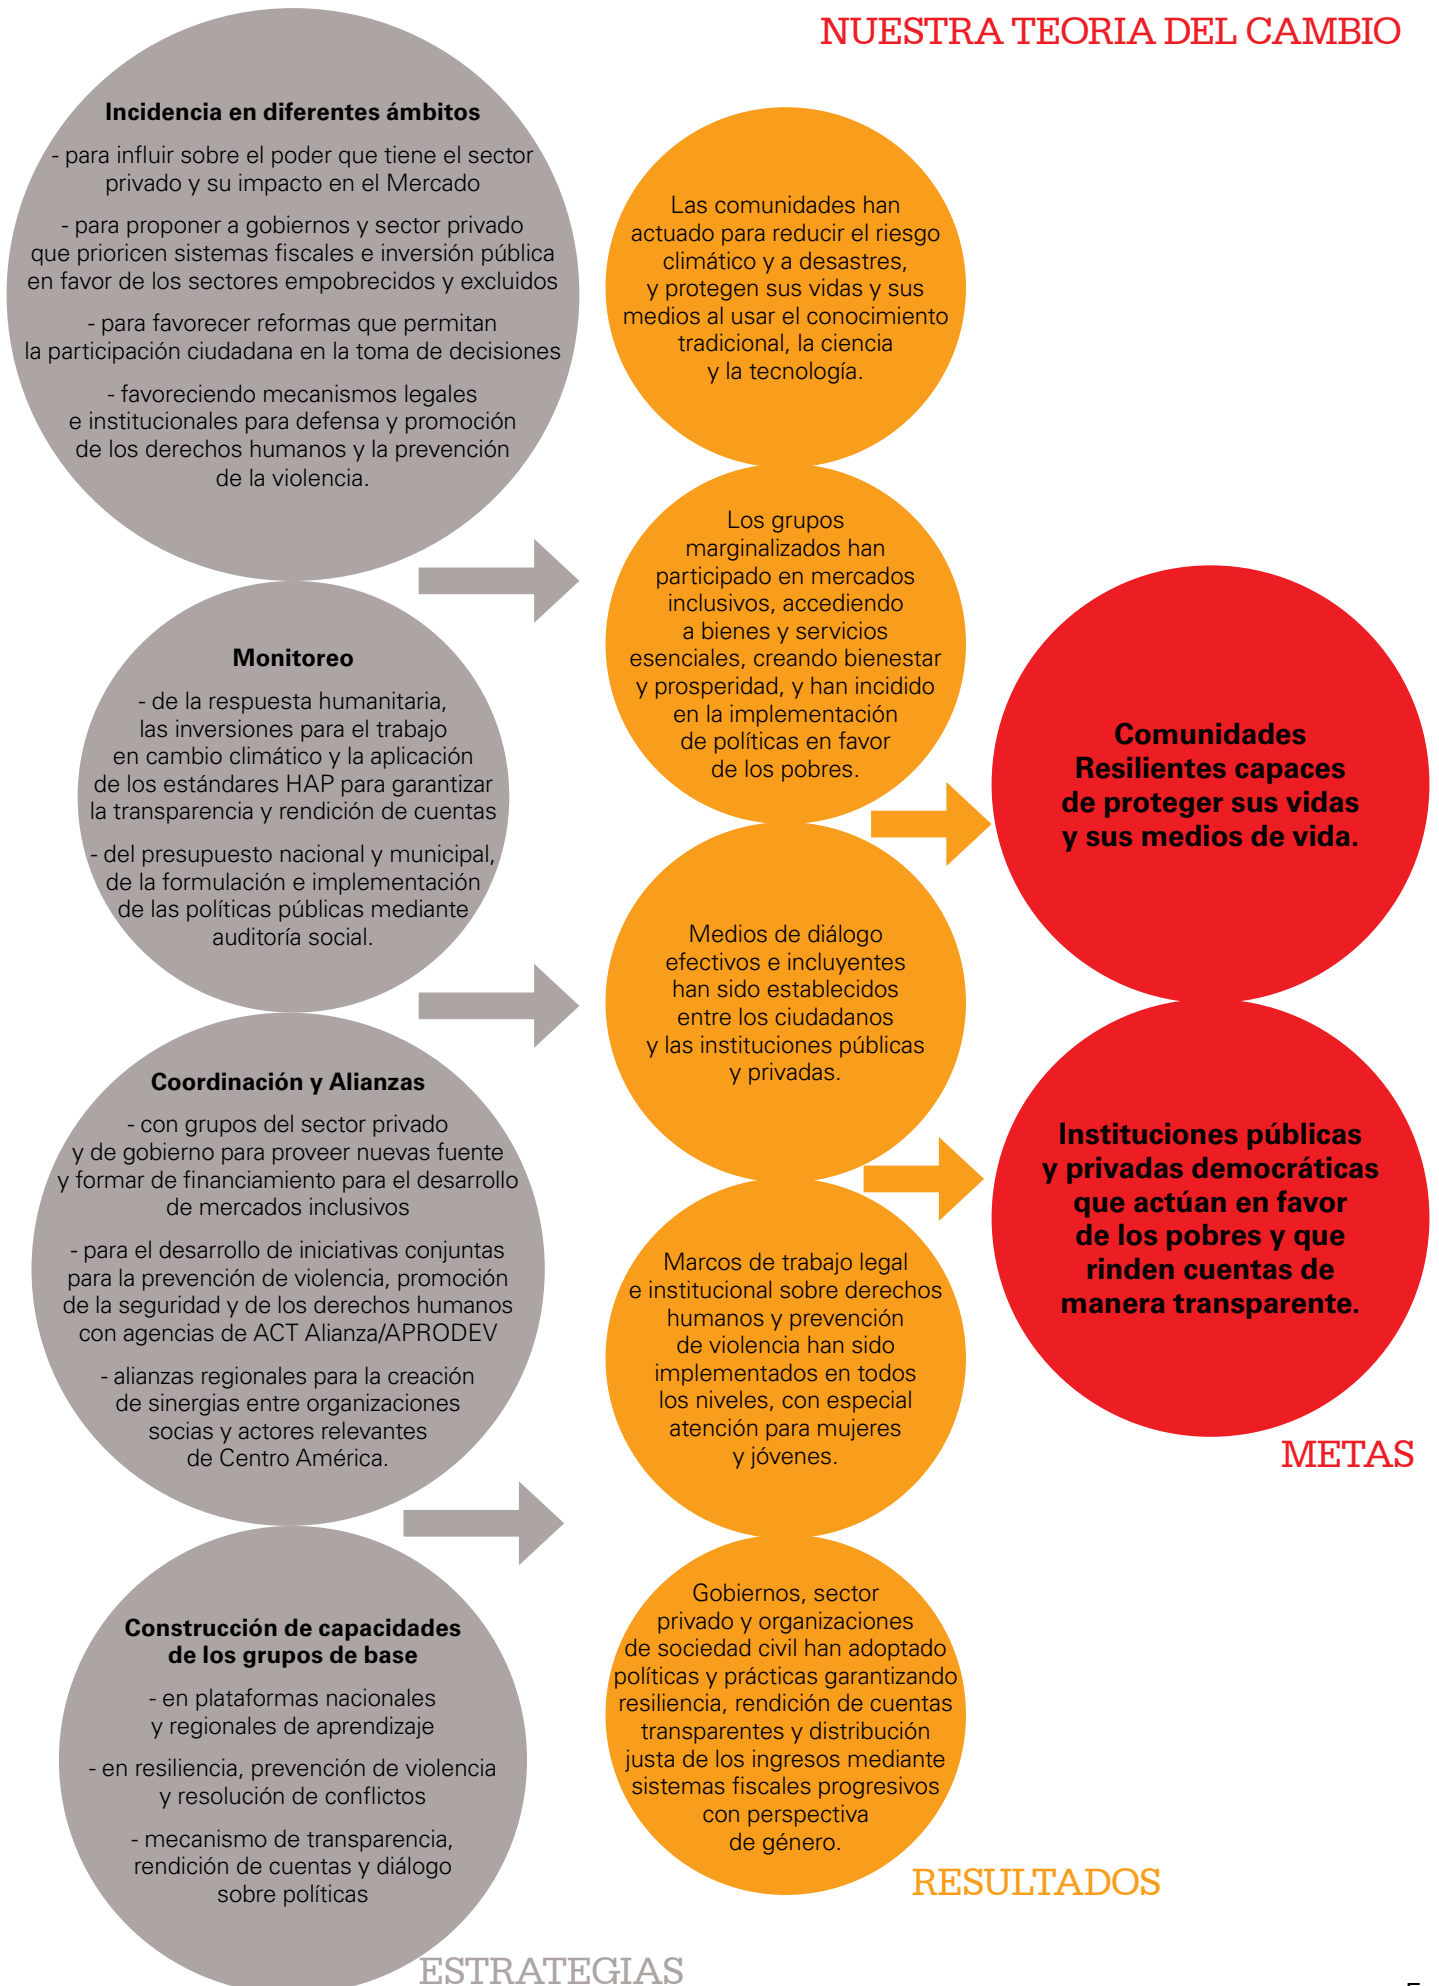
NUESTRA TEORIA DEL CAMBIO

**Incidencia en diferentes ámbitos**

- para influir sobre el poder que tiene el sector privado y su impacto en el Mercado

- para proponer a gobiernos y sector privado que prioricen sistemas fiscales e inversión pública en favor de los sectores empobrecidos y excluidos

- para favorecer reformas que permitan la participación ciudadana en la toma de decisiones

- favoreciendo mecanismos legales e institucionales para defensa y promoción de los derechos humanos y la prevención de la violencia.

**Monitoreo**

- de la respuesta humanitaria, las inversiones para el trabajo en cambio climático y la aplicación de los estándares HAP para garantizar la transparencia y rendición de cuentas

- del presupuesto nacional y municipal, de la formulación e implementación de las políticas públicas mediante auditoría social.

**Coordinación y Alianzas**

- con grupos del sector privado y de gobierno para proveer nuevas fuente y formar de financiamiento para el desarrollo de mercados inclusivos

- para el desarrollo de iniciativas conjuntas para la prevención de violencia, promoción de la seguridad y de los derechos humanos con agencias de ACT Alianza/APRODEV

- alianzas regionales para la creación de sinergias entre organizaciones socias y actores relevantes de Centro América.

**Construcción de capacidades de los grupos de base**

- en plataformas nacionales y regionales de aprendizaje

- en resiliencia, prevención de violencia y resolución de conflictos

- mecanismo de transparencia, rendición de cuentas y diálogo sobre políticas

ESTRATEGIAS

Las comunidades han actuado para reducir el riesgo climático y a desastres, y protegen sus vidas y sus medios al usar el conocimiento tradicional, la ciencia y la tecnología.

Los grupos marginalizados han participado en mercados inclusivos, accediendo a bienes y servicios esenciales, creando bienestar y prosperidad, y han incidido en la implementación de políticas en favor de los pobres.

Medios de diálogo efectivos e incluyentes han sido establecidos entre los ciudadanos y las instituciones públicas y privadas.

Marcos de trabajo legal e institucional sobre derechos humanos y prevención de violencia han sido implementados en todos los niveles, con especial atención para mujeres y jóvenes.

Gobiernos, sector privado y organizaciones de sociedad civil han adoptado políticas y prácticas garantizando resiliencia, rendición de cuentas transparentes y distribución justa de los ingresos mediante sistemas fiscales progresivos con perspectiva de género.

RESULTADOS

**Comunidades Resilientes capaces de proteger sus vidas y sus medios de vida.**

**Instituciones públicas y privadas democráticas que actúan en favor de los pobres y que rinden cuentas de manera transparente.**

METAS